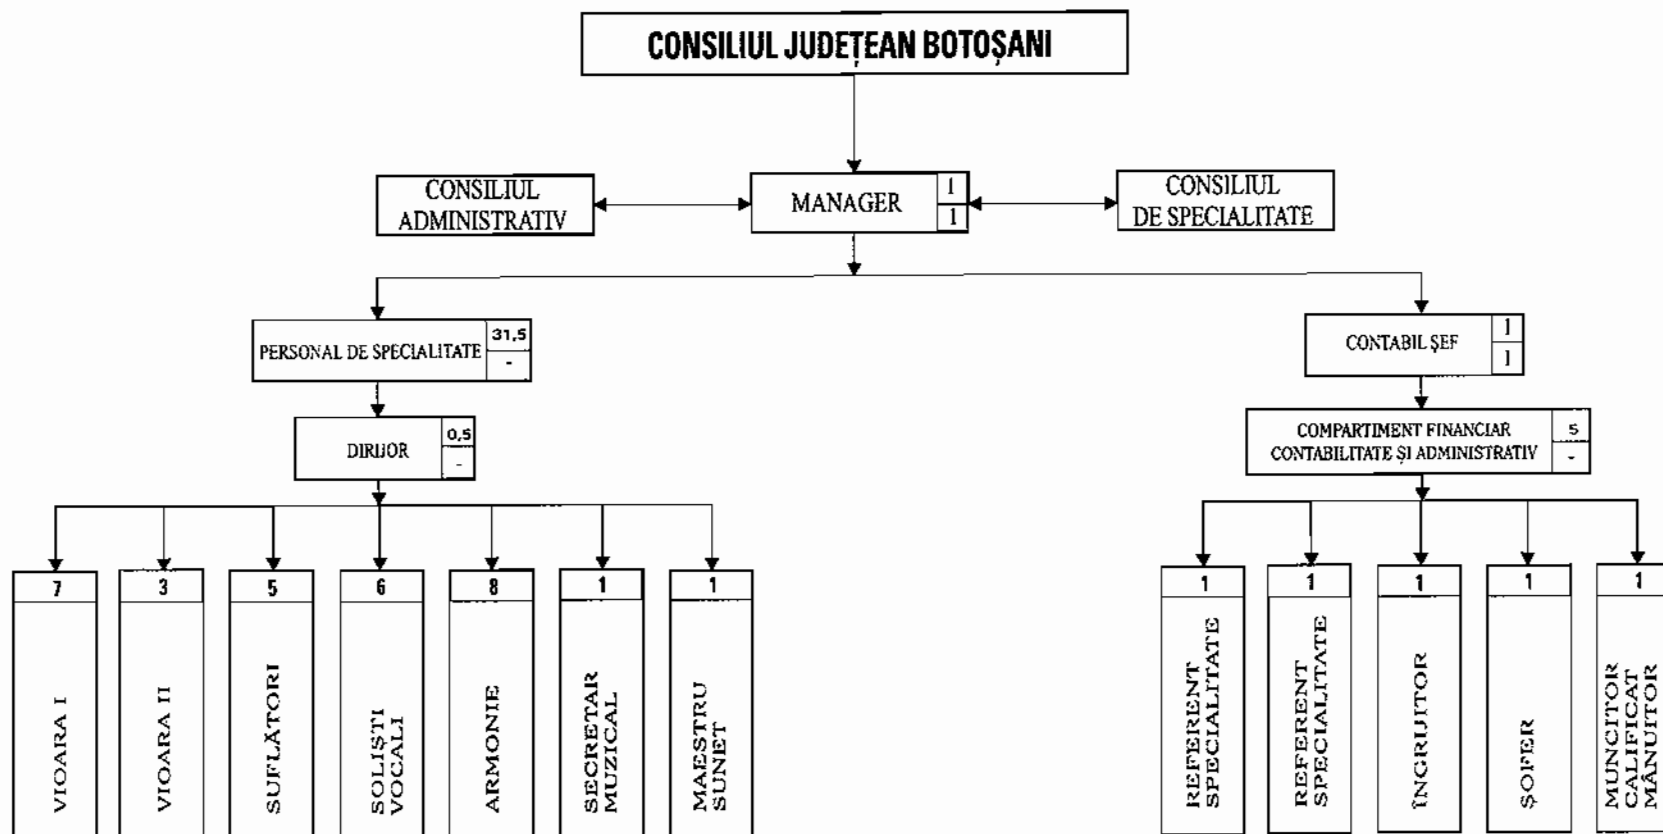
CONSILIUL JUDEȚEAN BOTOȘANI

CONSILIUL ADMINISTRATIV

MANAGER 1 1

CONSILIUL DE SPECIALITATE

PERSONAL DE SPECIALITATE 31,5 -

CONTABIL ȘEF 1 1

DIRIJOR 0,5 -

COMPARTIMENT FINANCIAR CONTABILITATE ȘI ADMINISTRATIV 5 -

7
VIOARA I

3
VIOARA II

5
SUFLĂTORI

6
SOLIȘTI VOCALI

8
ARMONIE

1
SECRETAR MUZICAL

1
MAESTRU SUNET

1
REFERENT SPECIALITATE

1
REFERENT SPECIALITATE

1
ÎNGRIJITOR

1
ȘOFER

1
MUNCITOR CALIFICAT MÂNUITOR